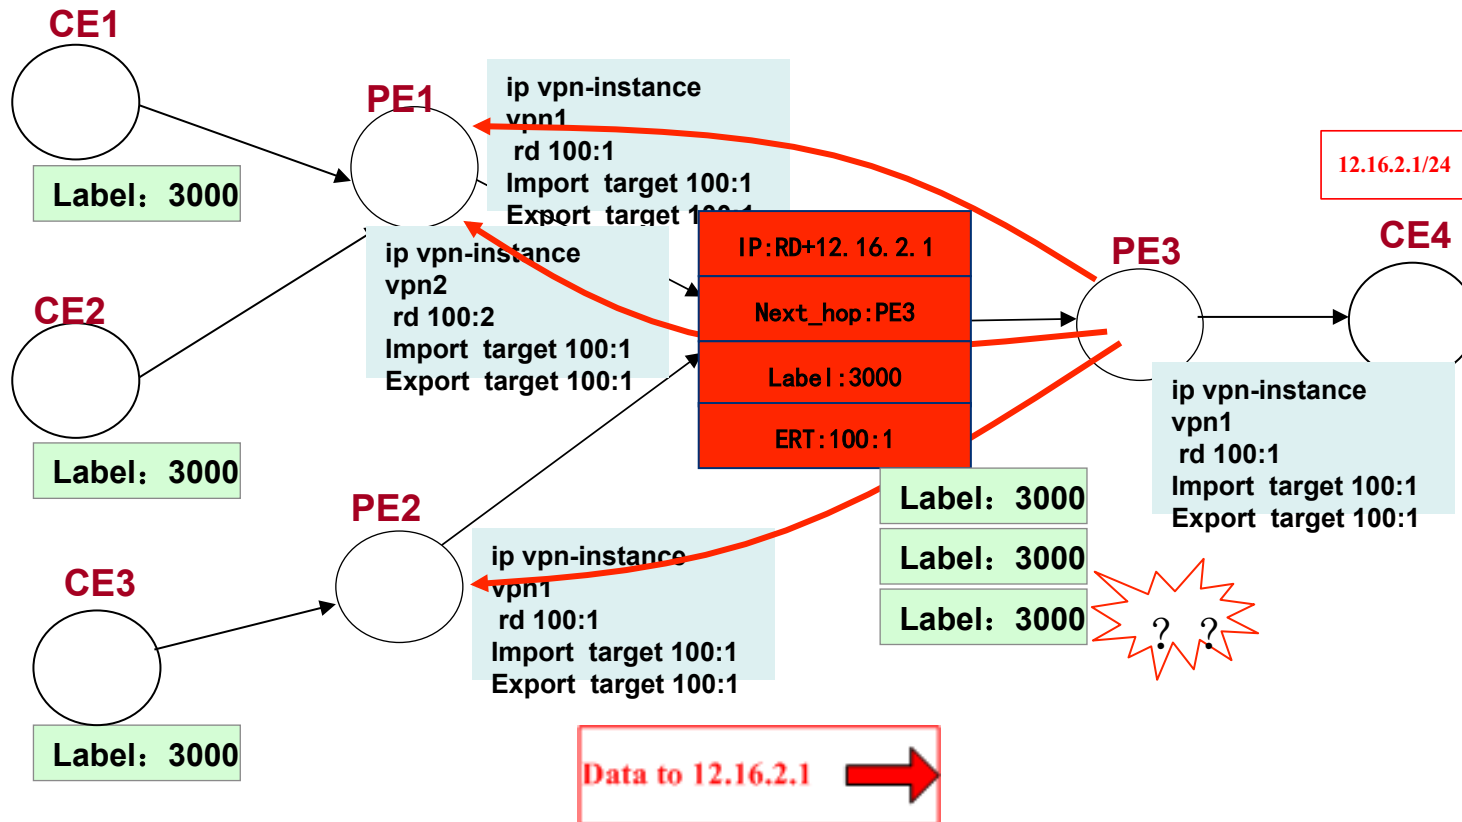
CE1

Label：3000

PE1

ip vpn-instance vpn1
rd 100:1
Import target 100:1
Export target 1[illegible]

12.16.2.1/24

ip vpn-instance vpn2
rd 100:2
Import target 100:1
Export target 100:1

IP:RD+12.16.2.1

Next_hop:PE3

Label:3000

ERT:100:1

PE3

CE4

CE2

Label：3000

ip vpn-instance vpn1
rd 100:1
Import target 100:1
Export target 100:1

Label：3000

Label：3000

Label：3000

PE2

ip vpn-instance vpn1
rd 100:1
Import target 100:1
Export target 100:1

CE3

? ?

Label：3000

Data to 12.16.2.1